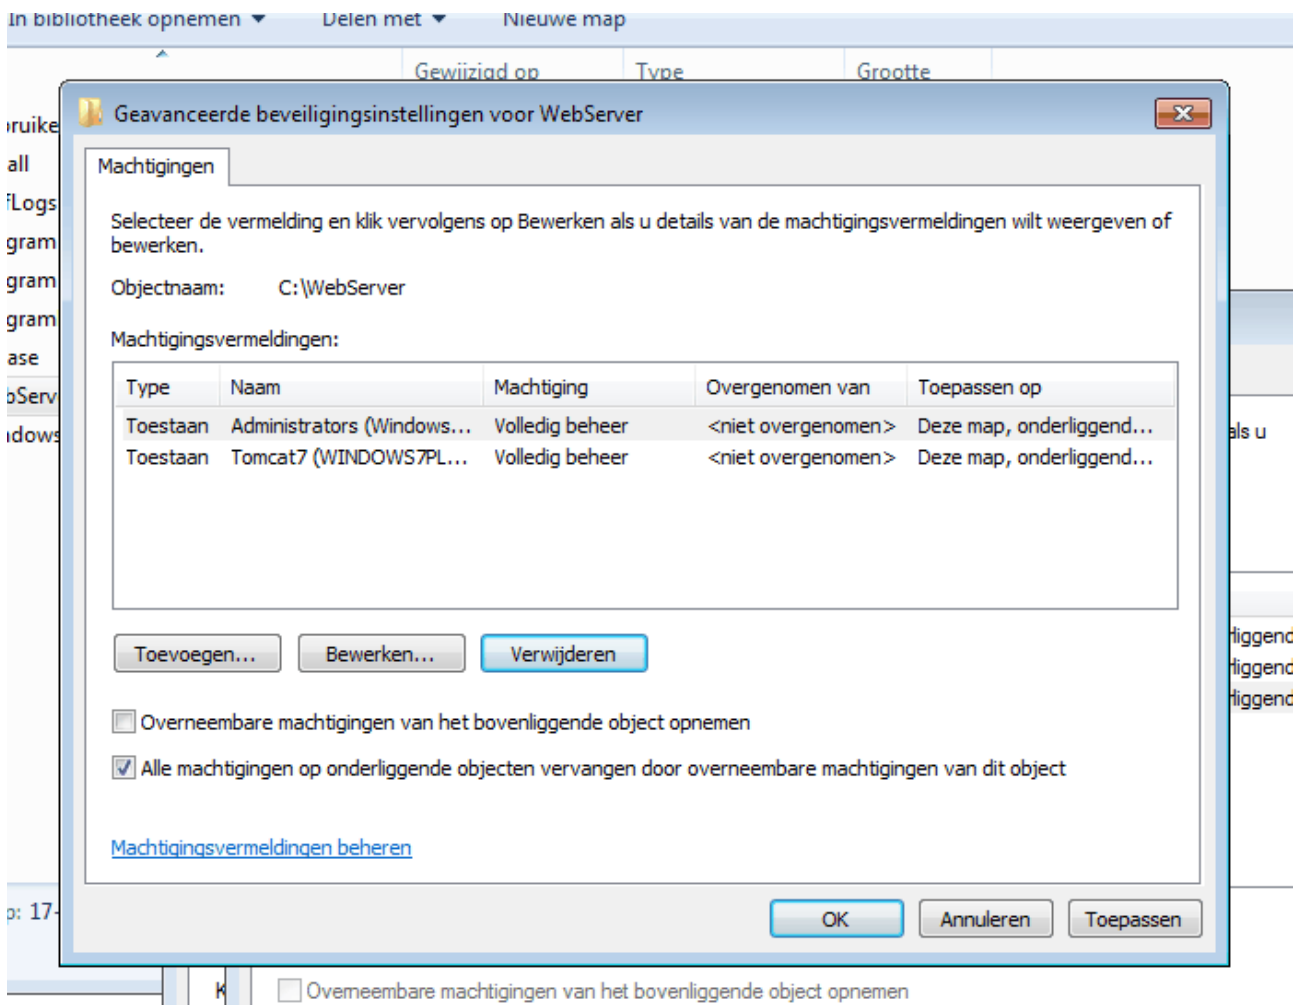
In bibliotheek opnemen ▾ Delen met ▾ Nieuwe map

Gewijzigd op Type Grootte

ruike
all
fLogs
gram
gram
gram
ase
bServ
dows

Geavanceerde beveiligingsinstellingen voor WebServer

Machtigingen

Selecteer de vermelding en klik vervolgens op Bewerken als u details van de machtigingsvermeldingen wilt weergeven of bewerken.

Objectnaam: C:\WebServer

Machtigingsvermeldingen:

| Type | Naam | Machtiging | Overgenomen van | Toepassen op |
|---|---|---|---|---|
| Toestaan | Administrators (Windows... | Volledig beheer | <niet overgenomen> | Deze map, onderliggend... |
| Toestaan | Tomcat7 (WINDOWS7PL... | Volledig beheer | <niet overgenomen> | Deze map, onderliggend... |

Toevoegen... Bewerken... Verwijderen

Overneembare machtigingen van het bovenliggende object opnemen

Alle machtigingen op onderliggende objecten vervangen door overneembare machtigingen van dit object

Machtigingsvermeldingen beheren

OK Annuleren Toepassen

als u
liggend
liggend
liggend

p: 17

K

Overneembare machtigingen van het bovenliggende object opnemen